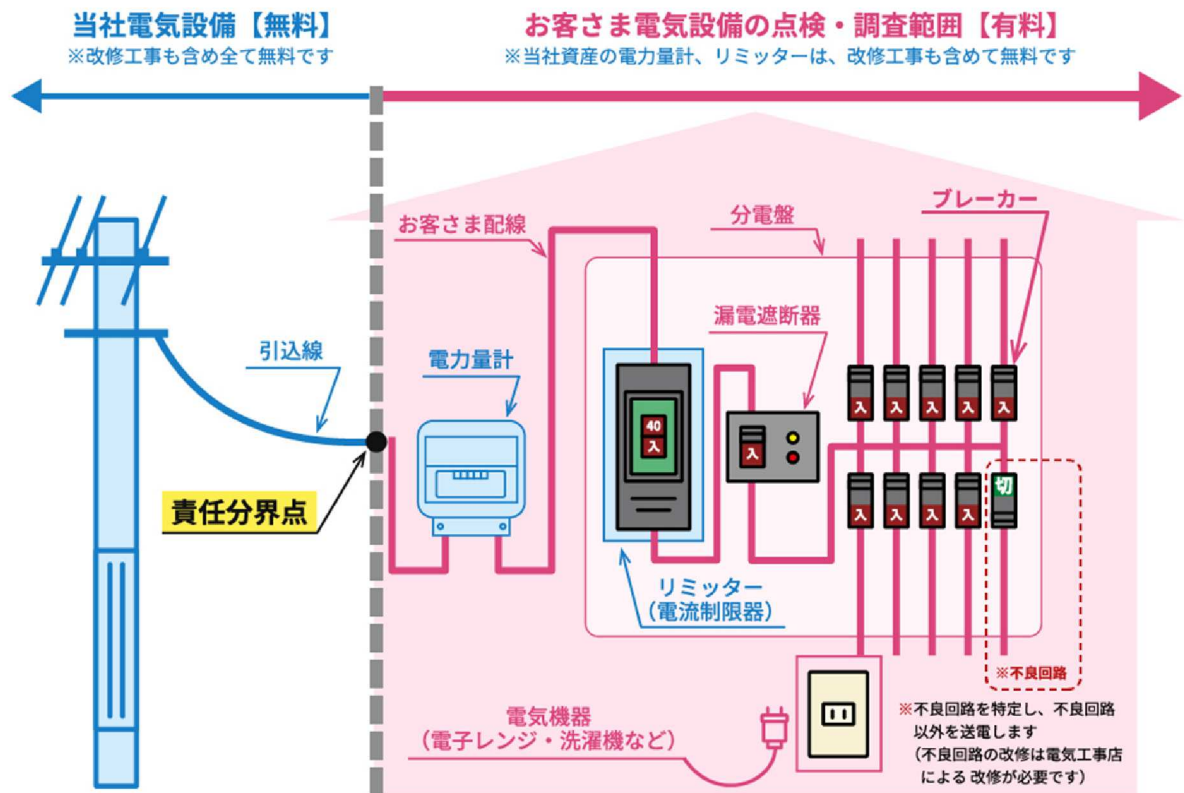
当社電気設備【無料】
※改修工事も含め全て無料です

お客さま電気設備の点検・調査範囲【有料】
※当社資産の電力量計、リミッターは、改修工事も含めて無料です

お客さま配線

分電盤

ブレーカー

引込線

電力量計

漏電遮断器

40
入

入

入 入 入 入 入

切

入 入 入 入

責任分界点

リミッター
（電流制限器）

※不良回路

電気機器
（電子レンジ・洗濯機など）

※不良回路を特定し、不良回路以外を送電します
（不良回路の改修は電気工事店による 改修が必要です）